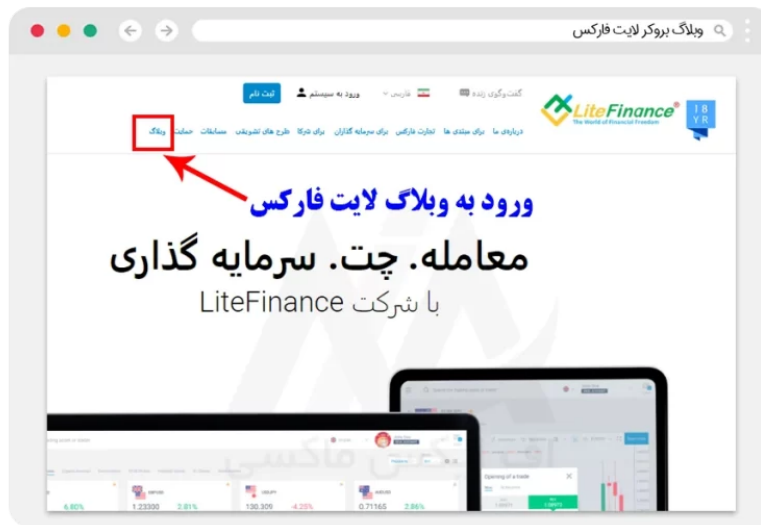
وبلاگ بروکر لایت فارکس

ثبت نام
ورود به سیستم
فارسی
گفت‌وگوی زنده

18 YR
LiteFinance®
The World of Financial Freedom

درباره‌ی ما  برای مبتدی ها  تجارت فارکس  برای سرمایه گذاران  برای شرکا  طرح های تشویقی  مسابقات  حمایت  وبلاگ

ورود به وبلاگ لایت فارکس

معامله. چت. سرمایه گذاری

با شرکت LiteFinance

Opening of a trade

1.23300  2.81%
130.309  -4.25%
0.71165  2.86%
6.80%